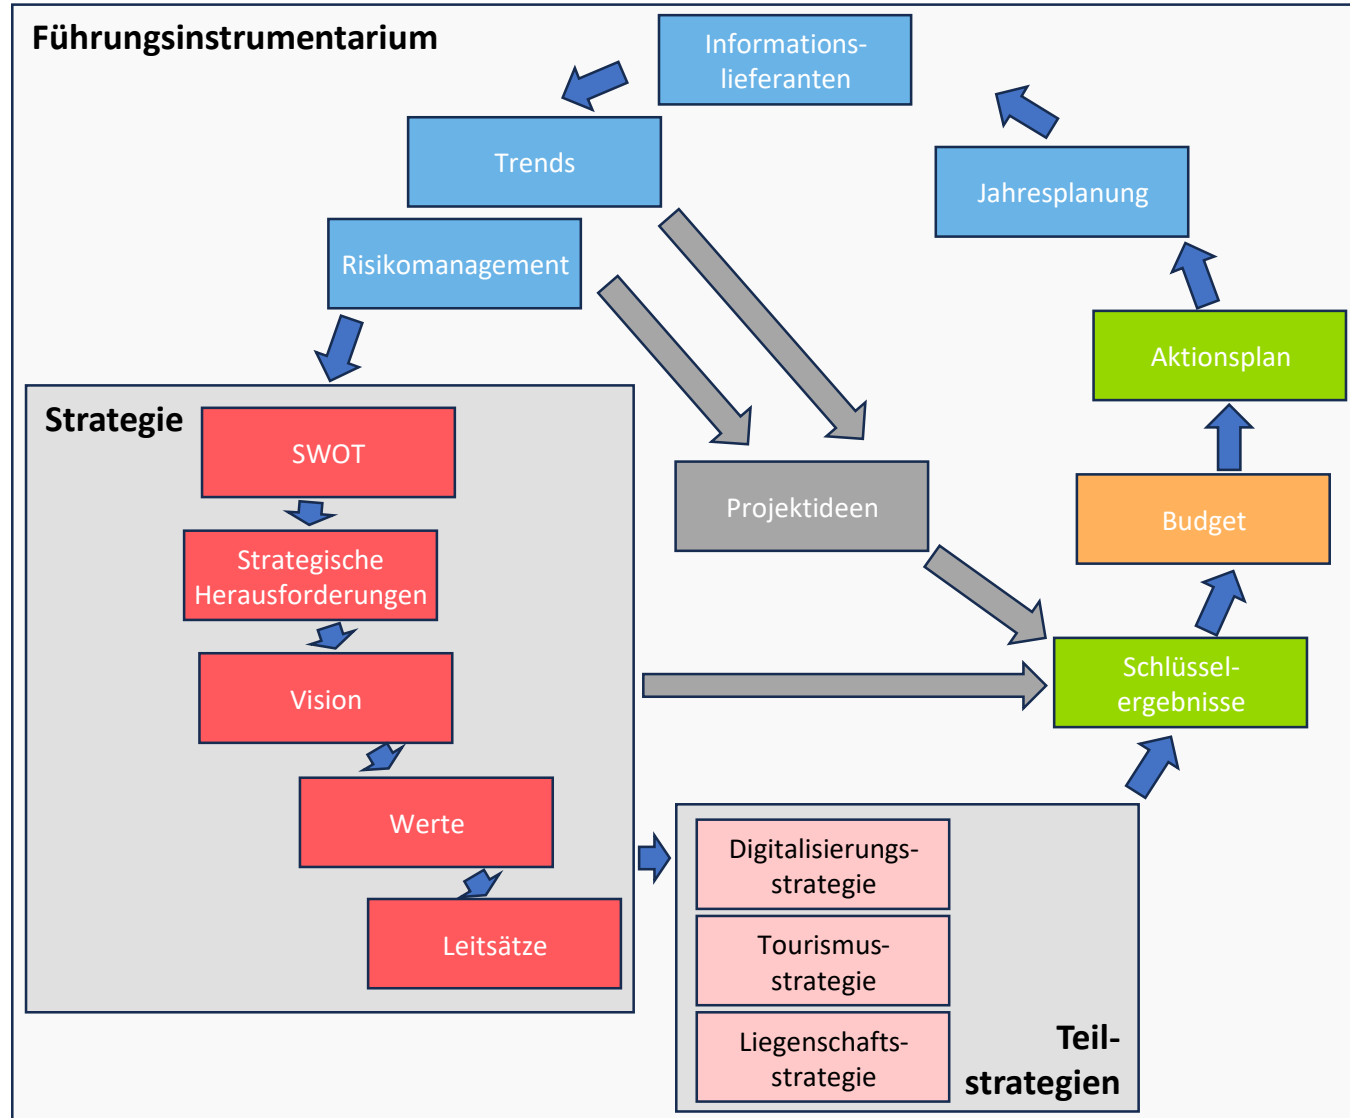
Führungsinstrumentarium

Informationslieferanten

Trends

Risikomanagement

Jahresplanung

Aktionsplan

Strategie

SWOT

Strategische Herausforderungen

Vision

Werte

Leitsätze

Projektideen

Budget

Schlüsselergebnisse

Digitalisierungsstrategie

Tourismusstrategie

Liegenschaftsstrategie

Teilstrategien